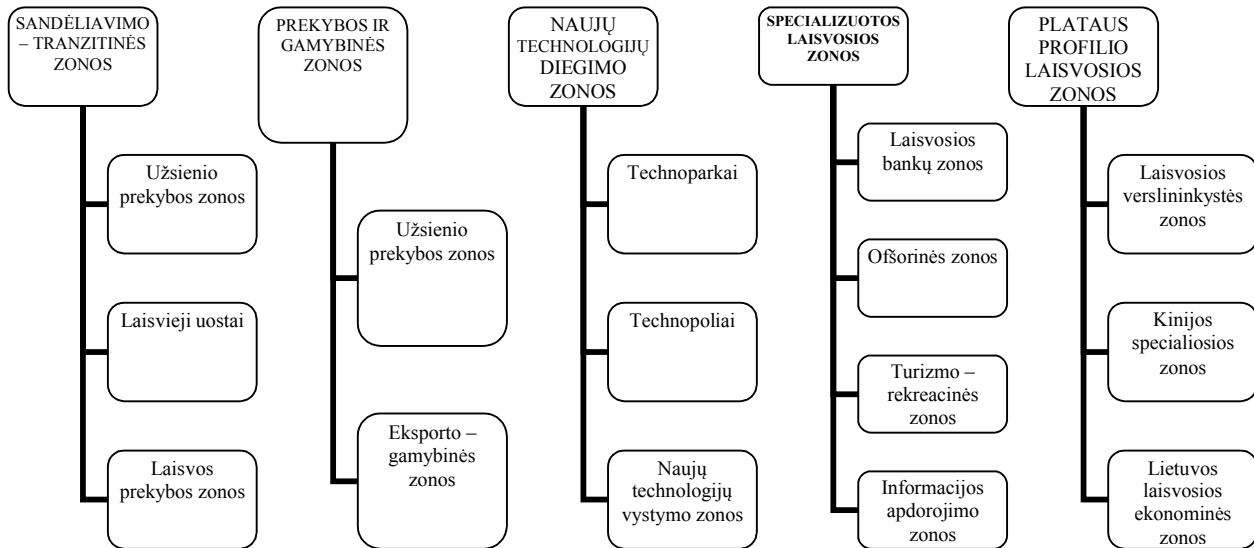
SANDĖLIAVIMO – TRANZITINĖS ZONOS

Užsienio prekybos zonos

Laisvieji uostai

Laisvos prekybos zonos

PREKYBOS IR GAMYBINĖS ZONOS

Užsienio prekybos zonos

Eksporto – gamybinės zonos

NAUJŲ TECHNOLOGIJŲ DIEGIMO ZONOS

Technoparkai

Technopoliai

Naujų technologijų vystymo zonos

SPECIALIZUOTOS LAISVOSIOS ZONOS

Laisvosios bankų zonos

Ofšorinės zonos

Turizmo – rekreacinės zonos

Informacijos apdorojimo zonos

PLATAUS PROFILIO LAISVOSIOS ZONOS

Laisvosios verslininkystės zonos

Kinijos specialiosios zonos

Lietuvos laisvosios ekonominės zonos